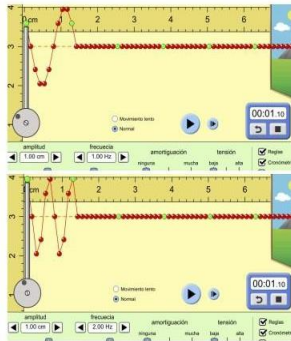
0 cm 1 2 3 4 5 6
3
2
Movimiento lento
Normal
00:01.10
amplitud
1.00 cm
frecuencia
1.00 Hz
amortiguación
ninguna mucha
tensión
baja alta
Reglas
Cronómetro

cm 1 2 3 4 5 6
3
2
Movimiento lento
Normal
00:01.10
amplitud
1.00 cm
frecuencia
2.00 Hz
amortiguación
tensión
Reglas
Cronómetro